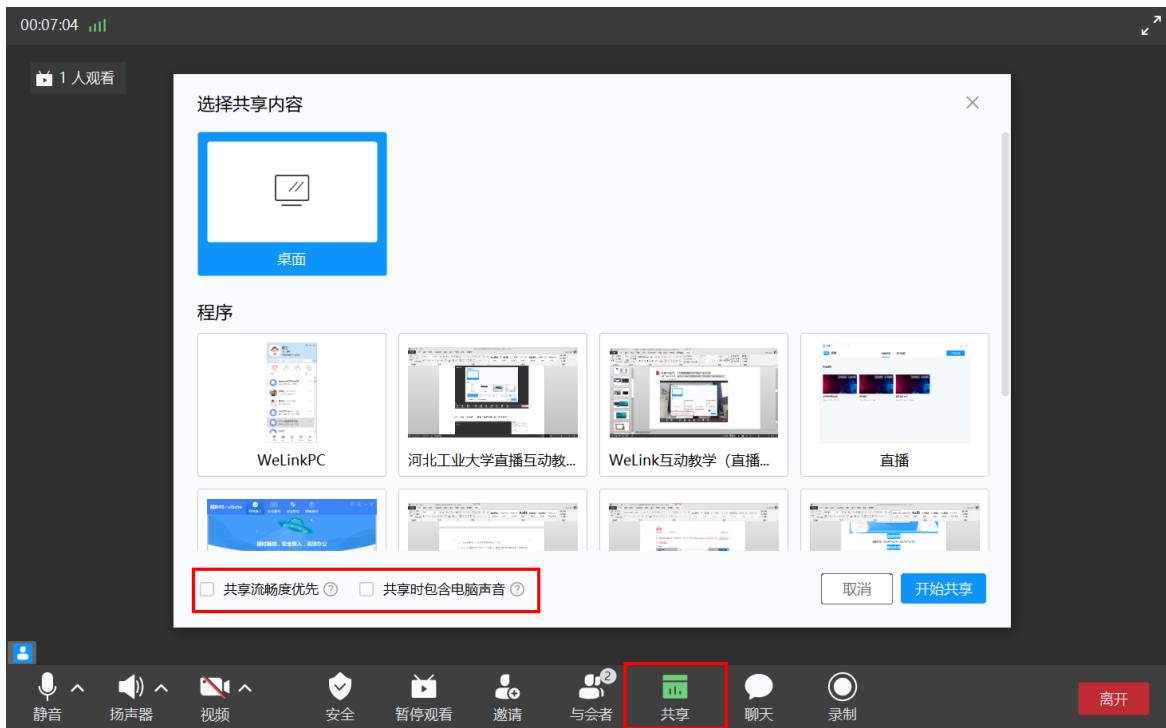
00:07:04

1 人观看

选择共享内容

桌面

程序

WeLinkPC

河北工业大学直播互动教...

WeLink互动教学（直播...

直播

共享流畅度优先

共享时包含电脑声音

取消

开始共享

静音

扬声器

视频

安全

暂停观看

邀请

2

与会者

共享

聊天

录制

离开